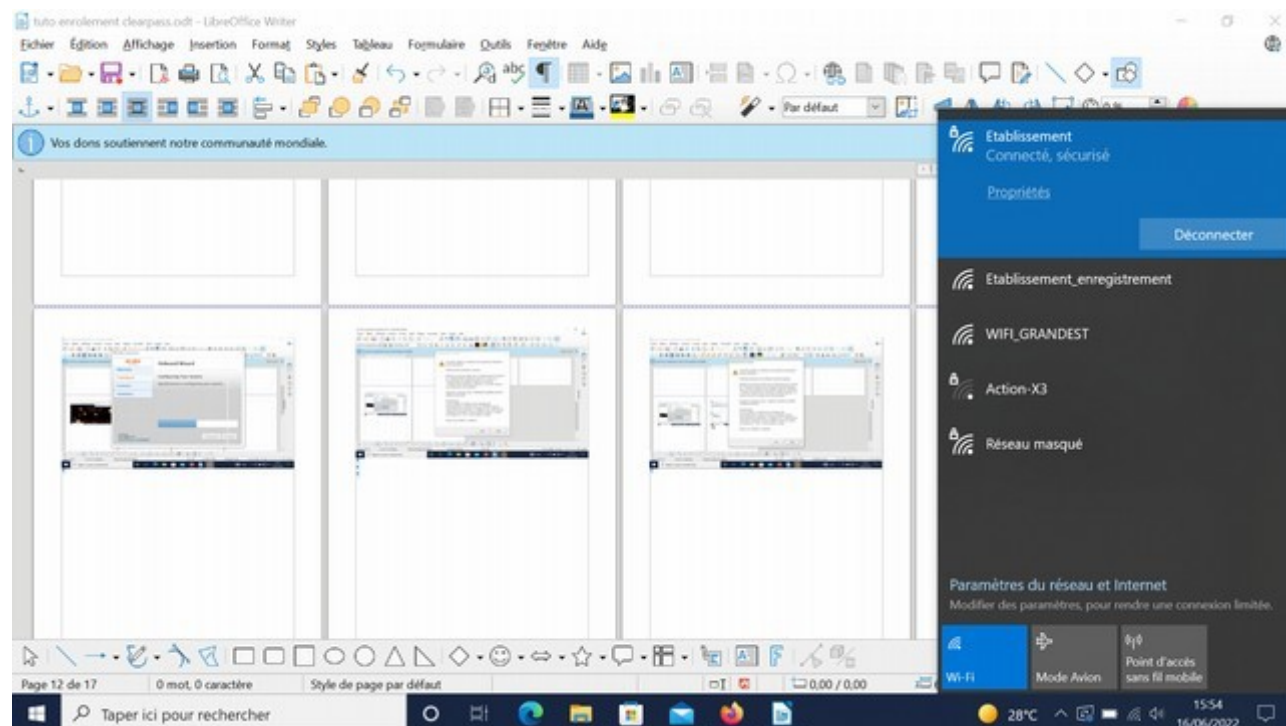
tuto enrolement clearpass.odt - LibreOffice Writer

Fichier Édition Affichage Insertion Format Styles Tableau Formulaire Outils Fenêtre Aide

Par défaut

Vos dons soutiennent notre communauté mondiale.

Etablissement
Connecté, sécurisé

Propriétés

Déconnecter

Etablissement_enregistrement

WIFI_GRANDEST

Action-X3

Réseau masqué

Paramètres du réseau et Internet
Modifier des paramètres, pour rendre une connexion limitée.

Wi-Fi

Mode Avion

Point d'accès sans fil mobile

Page 12 de 17 0 mot, 0 caractère Style de page par défaut 0,00 / 0,00

Taper ici pour rechercher

28°C 15:54 16/06/2022